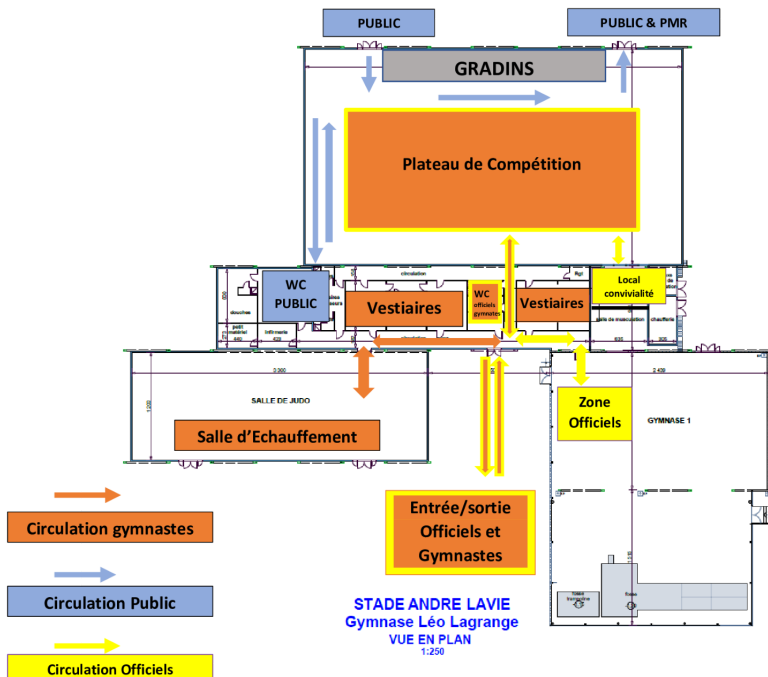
PUBLIC

PUBLIC & PMR

GRADINS

Plateau de Compétition

WC PUBLIC

circulation

Vestiaires

WC officiels gymnastes

Vestiaires

Local convivialité

douches

petit matériel

infirmerie

salle de musculation

chaufferie

3 000

SALLE DE JUDO

Salle d'Echauffement

2 400

Zone Officiels

GYMNASE 1

Entrée/sortie Officiels et Gymnastes

Circulation gymnastes

Circulation Public

Circulation Officiels

STADE ANDRE LAVIE
Gymnase Léo Lagrange
VUE EN PLAN
1:250